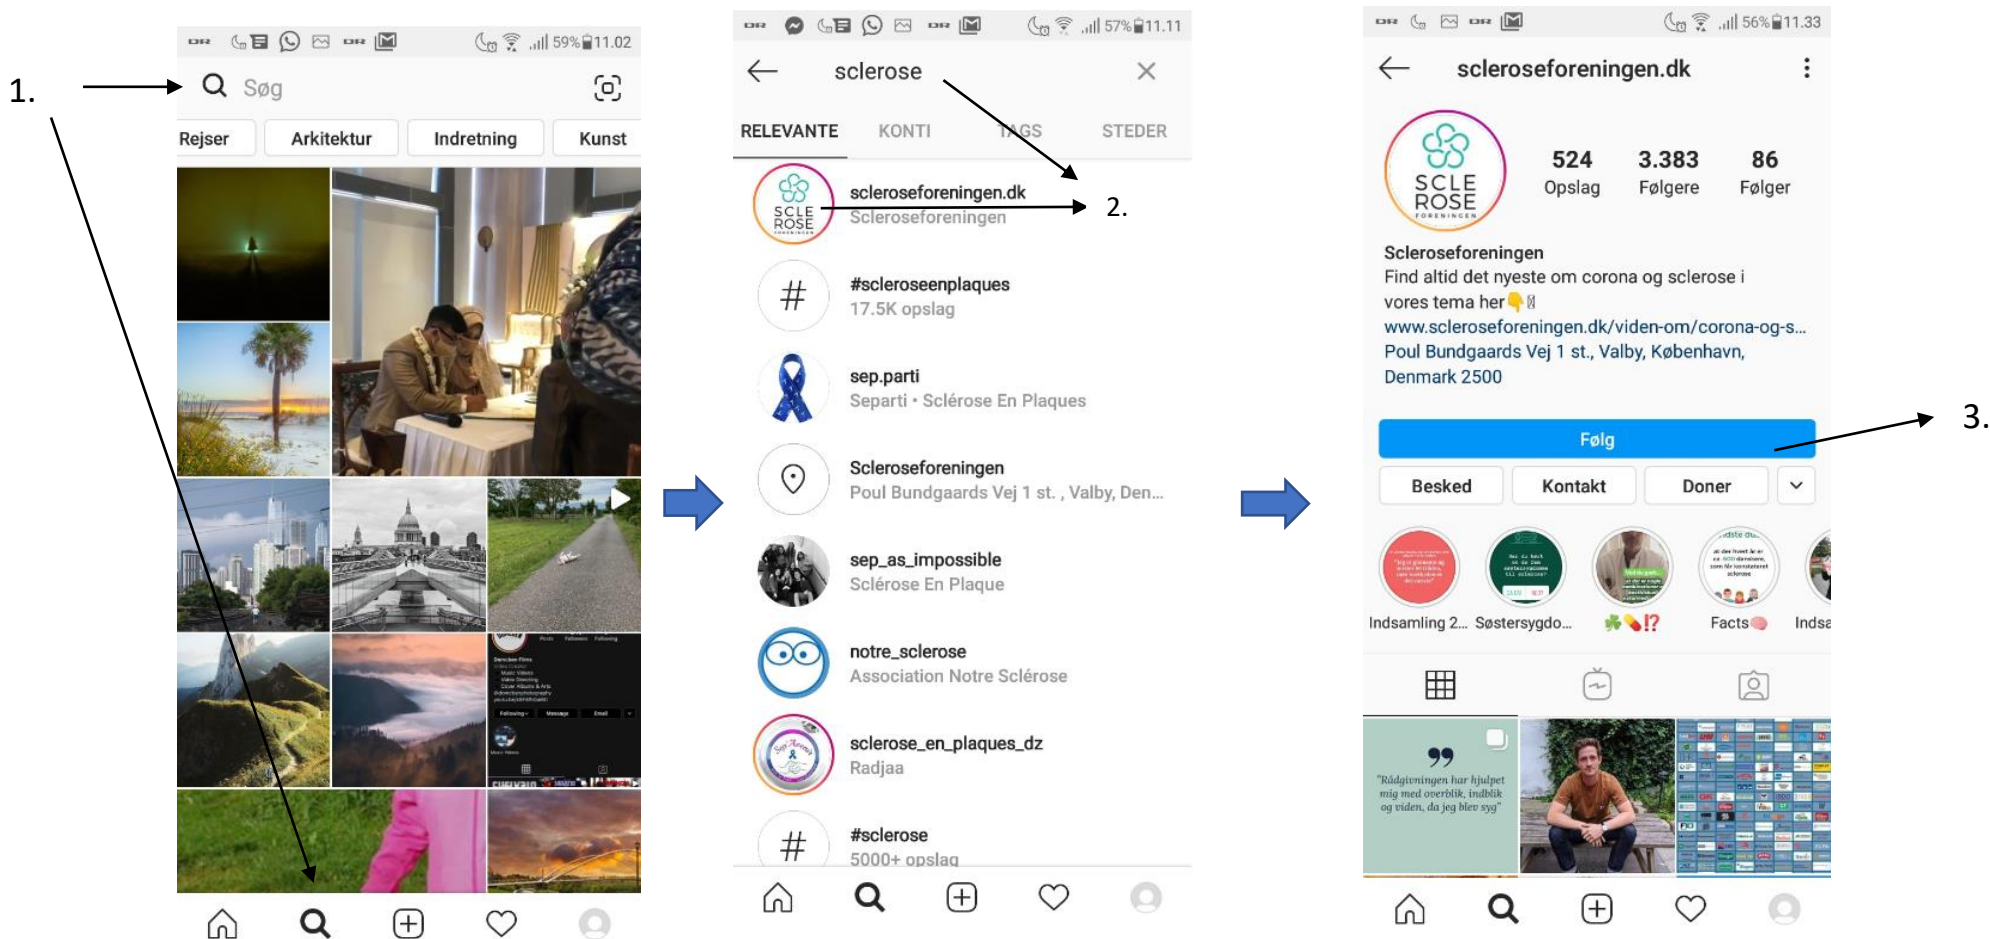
1.

59% 11.02

Søg

Rejser | Arkitektur | Indretning | Kunst

57% 11.11

sclerose

RELEVANTE | KONTI | TAGS | STEDER

scleroseforeningen.dk
Scleroseforeningen

2.

#scleroseenplaques
17.5K opslag

sep.parti
Separti • Sclérose En Plaques

Scleroseforeningen
Poul Bundgaards Vej 1 st. , Valby, Den...

sep_as_impossible
Sclérose En Plaque

notre_sclerose
Association Notre Sclérose

sclerose_en_plaques_dz
Radjaa

#sclerose
5000+ opslag

56% 11.33

scleroseforeningen.dk

SCLE ROSE FORENINGEN

524 Opslag
3.383 Følgere
86 Følger

Scleroseforeningen
Find altid det nyeste om corona og sclerose i vores tema her👇
www.scleroseforeningen.dk/viden-om/corona-og-s...
Poul Bundgaards Vej 1 st., Valby, København, Denmark 2500

Følg

3.

Besked | Kontakt | Doner

Indsamling 2... | Søstersygdo... | ☘💊⁉ | Facts | Indsa

"Rådgivningen har hjulpet mig med overblik, indblik og viden, da jeg blev syg"